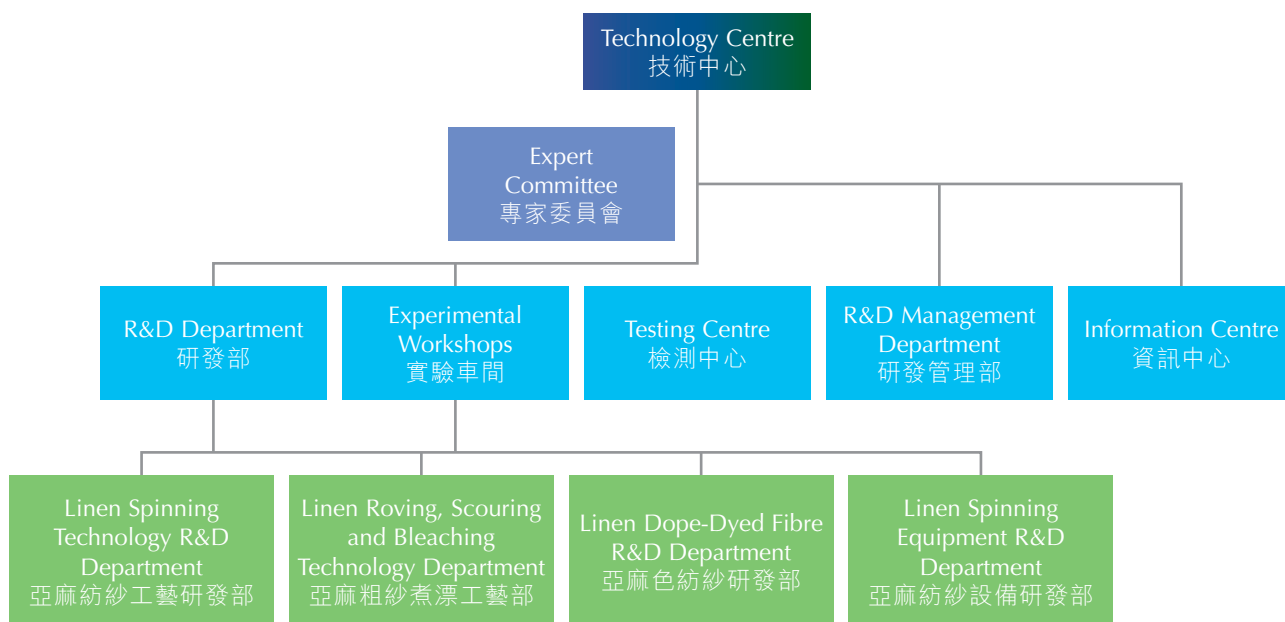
Technology Centre
技術中心

Expert Committee
專家委員會

R&D Department
研發部

Experimental Workshops
實驗車間

Testing Centre
檢測中心

R&D Management Department
研發管理部

Information Centre
資訊中心

Linen Spinning Technology R&D Department
亞麻紡紗工藝研發部

Linen Roving, Scouring and Bleaching Technology Department
亞麻粗紗煮漂工藝部

Linen Dope-Dyed Fibre R&D Department
亞麻色紡紗研發部

Linen Spinning Equipment R&D Department
亞麻紡紗設備研發部